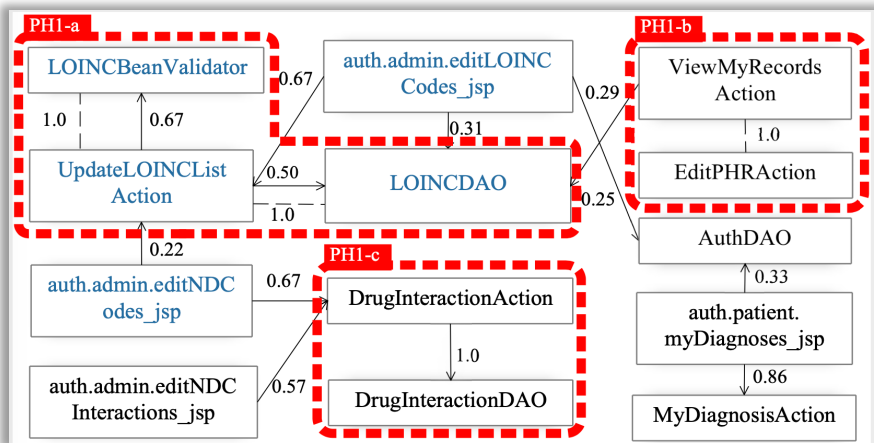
PH1-a

LOINCBeanValidator

1.0

0.67

UpdateLOINCList Action

0.67

auth.admin.editLOINC Codes_jsp

0.31

0.50

LOINCDAO

1.0

0.29

PH1-b

ViewMyRecords Action

1.0

EditPHRAction

0.25

AuthDAO

0.22

auth.admin.editNDC odes_jsp

0.67

PH1-c

DrugInteractionAction

1.0

DrugInteractionDAO

auth.admin.editNDC Interactions_jsp

0.57

0.33

auth.patient. myDiagnoses_jsp

0.86

MyDiagnosisAction